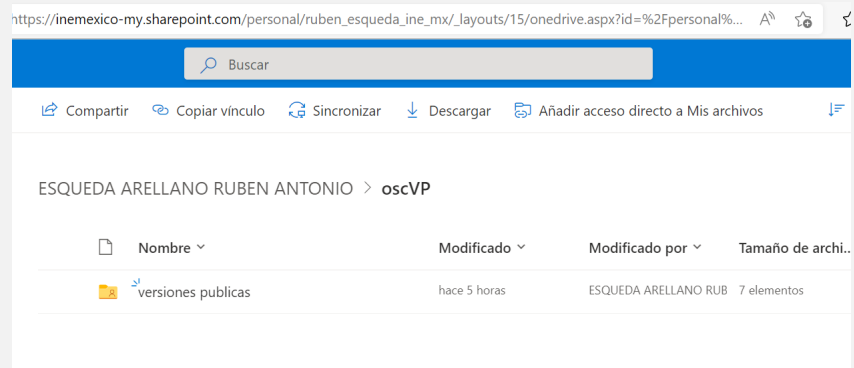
https://inemexico-my.sharepoint.com/personal/ruben_esqueda_ine_mx/_layouts/15/onedrive.aspx?id=%2Fpersonal%...

Buscar

Compartir Copiar vínculo Sincronizar Descargar Añadir acceso directo a Mis archivos

ESQUEDA ARELLANO RUBEN ANTONIO > oscVP

| Nombre | Modificado | Modificado por | Tamaño de archi... |
|---|---|---|---|
| versiones publicas | hace 5 horas | ESQUEDA ARELLANO RUB | 7 elementos |